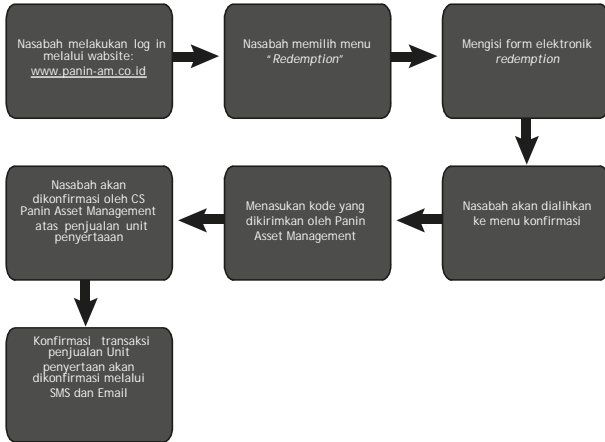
Nasabah melakukan log in melalui wabsite: www.panin-am.co.id

Nasabah memilih menu "Redemption"

Mengisi form elektronik redemption

Nasabah akan dialihkan ke menu konfirmasi

Menasukan kode yang dikirimkan oleh Panin Asset Management

Nasabah akan dikonfirmasi oleh CS Panin Asset Management atas penjualan unit penyertaan

Konfirmasi transaksi penjualan Unit penyertaan akan dikonfirmasi melalui SMS dan Email